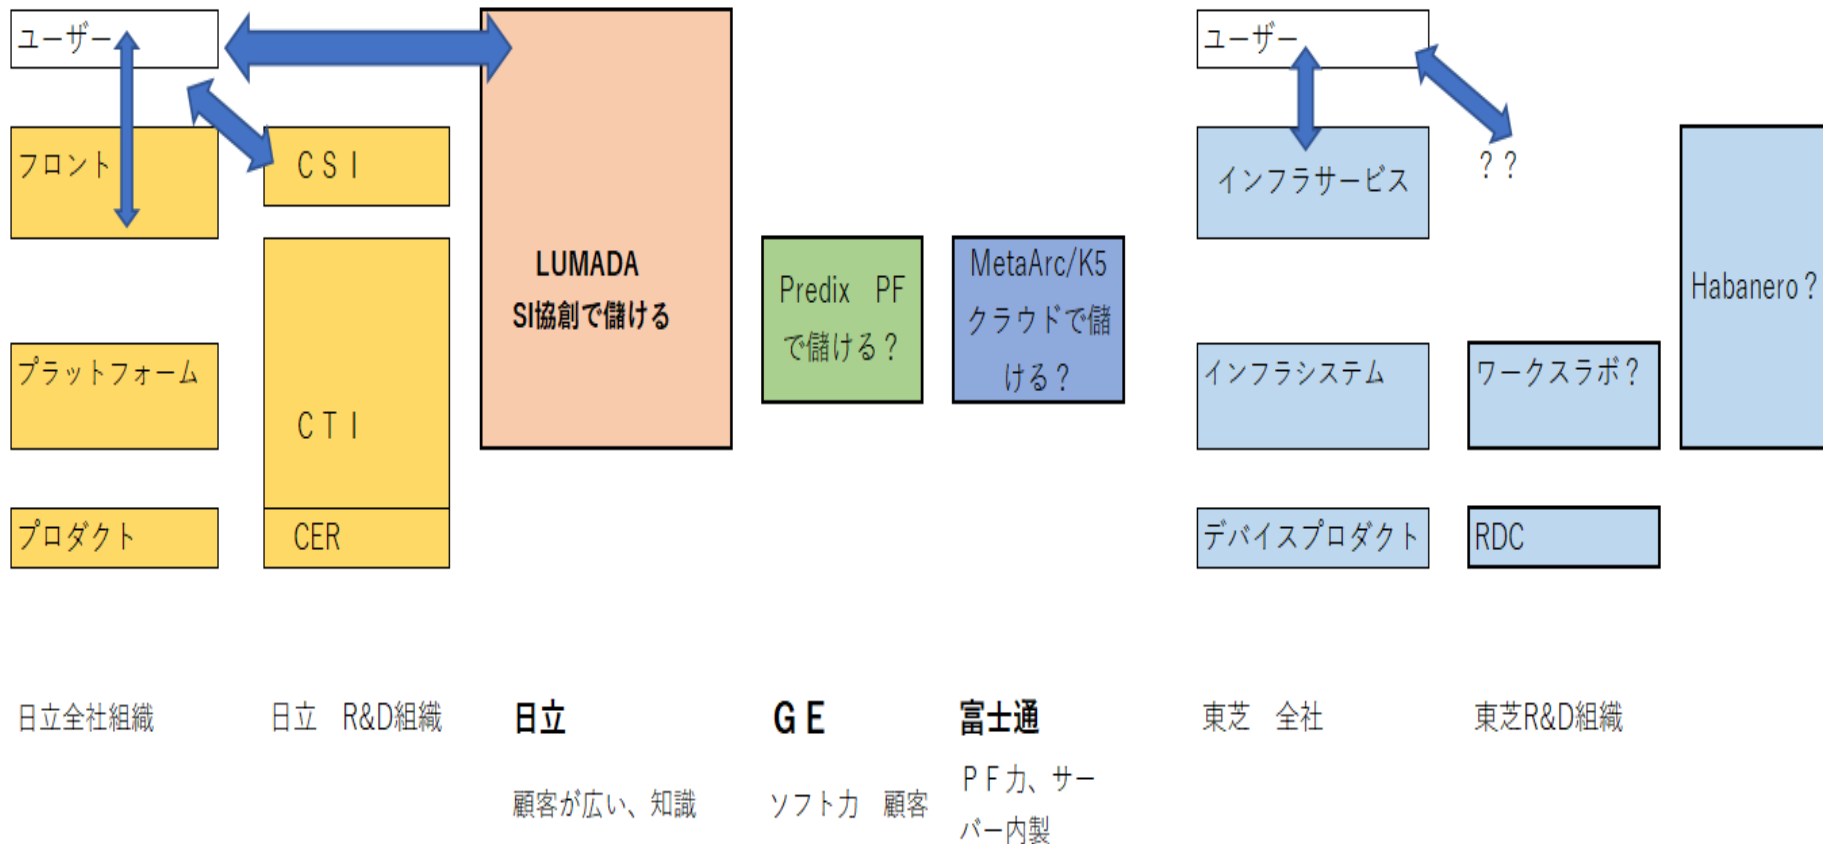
ユーザー

フロント

CSI

LUMADA
SI協創で儲ける

Predix PF
で儲ける？

MetaArc/K5
クラウドで儲ける？

ユーザー

??

インフラサービス

Habanero？

プラットフォーム

CTI

インフラシステム

ワークスラボ？

プロダクト

CER

デバイスプロダクト

RDC

日立全社組織

日立 R&D組織

日立
顧客が広い、知識

GE
ソフト力 顧客

富士通
PF力、サーバー内製

東芝 全社

東芝R&D組織